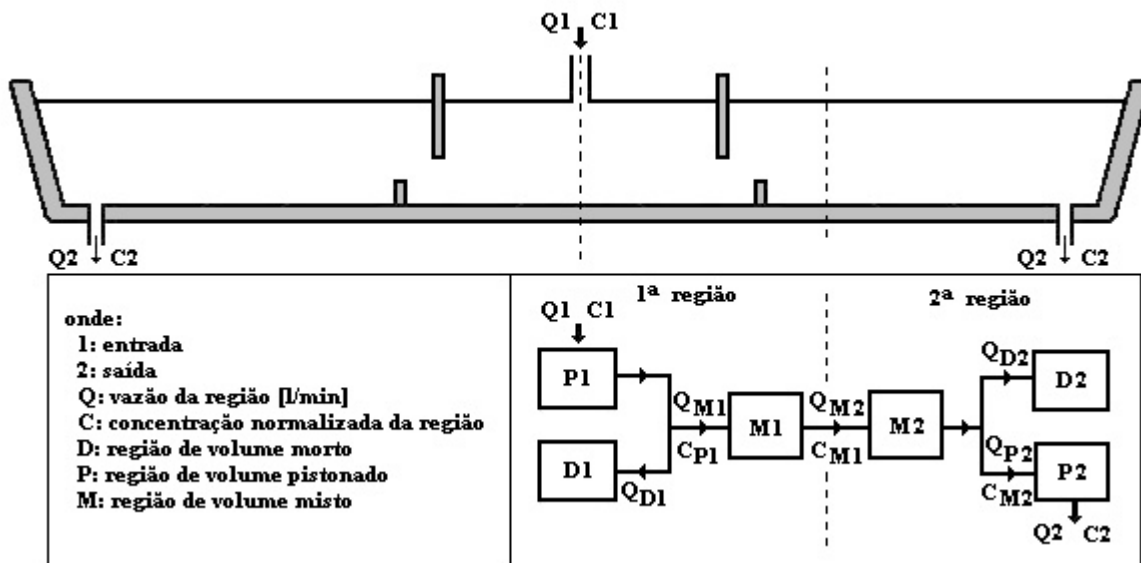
Q1 C1

Q2 C2

Q2 C2

onde:
1: entrada
2: saída
Q: vazão da região [l/min]
C: concentração normalizada da região
D: região de volume morto
P: região de volume pistonado
M: região de volume misto

$1^a$ região

$2^a$ região

Q1 C1

P1

D1

$Q_{M1}$

$C_{P1}$

$Q_{D1}$

M1

$Q_{M2}$

$C_{M1}$

M2

$Q_{D2}$

D2

$Q_{P2}$

$C_{M2}$

P2

Q2 C2